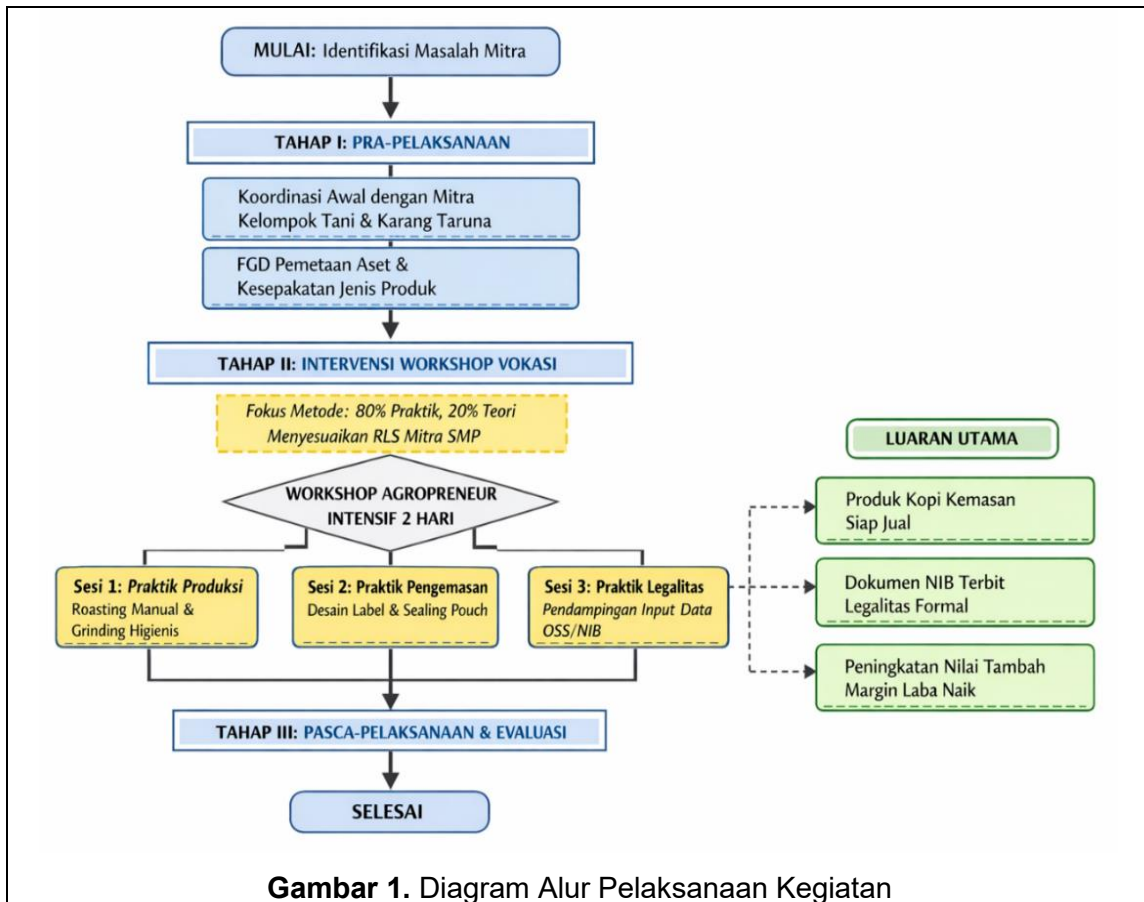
MULAI: Identifikasi Masalah Mitra

TAHAP I: PRA-PELAKSANAAN

Koordinasi Awal dengan Mitra Kelompok Tani & Karang Taruna

FGD Pemetaan Aset & Kesepakatan Jenis Produk

TAHAP II: INTERVENSI WORKSHOP VOKASI

Fokus Metode: 80% Praktik, 20% Teori Menyesuaikan RLS Mitra SMP

WORKSHOP AGROPRENEUR INTENSIF 2 HARI

Sesi 1: Praktik Produksi
Roasting Manual & Grinding Higienis

Sesi 2: Praktik Pengemasan
Desain Label & Sealing Pouch

Sesi 3: Praktik Legalitas
Pendampingan Input Data OSS/NIB

LUARAN UTAMA

Produk Kopi Kemasan Siap Jual

Dokumen NIB Terbit Legalitas Formal

Peningkatan Nilai Tambah Margin Laba Naik

TAHAP III: PASCA-PELAKSANAAN & EVALUASI

SELESAI

Gambar 1. Diagram Alur Pelaksanaan Kegiatan